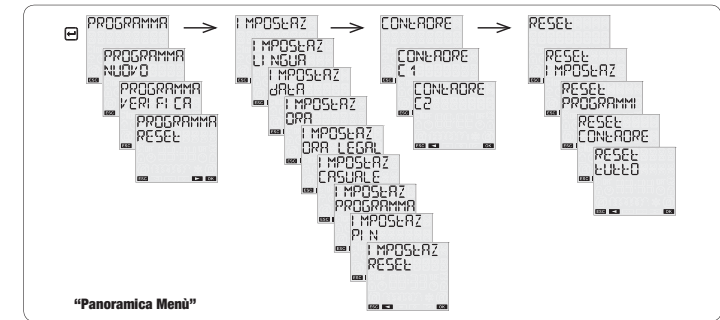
PROGRAMMA
PROGRAMMA NUOVO
PROGRAMMA VERIFICA
PROGRAMMA RESET
ESC ESC ESC ESC ► OK

IMPOSTAZ
IMPOSTAZ LINGUA
IMPOSTAZ DATA
IMPOSTAZ ORA
IMPOSTAZ ORA LEGAL
IMPOSTAZ CASUALE
IMPOSTAZ PROGRAMMA
IMPOSTAZ PIN
IMPOSTAZ RESET
ESC ◄

CONTAORE
CONTAORE C1
CONTAORE C2
ESC ◄ OK

RESET
RESET IMPOSTAZ
RESET PROGRAMMI
RESET CONTAORE
RESET TUTTO
ESC ◄ OK

"Panoramica Menù"